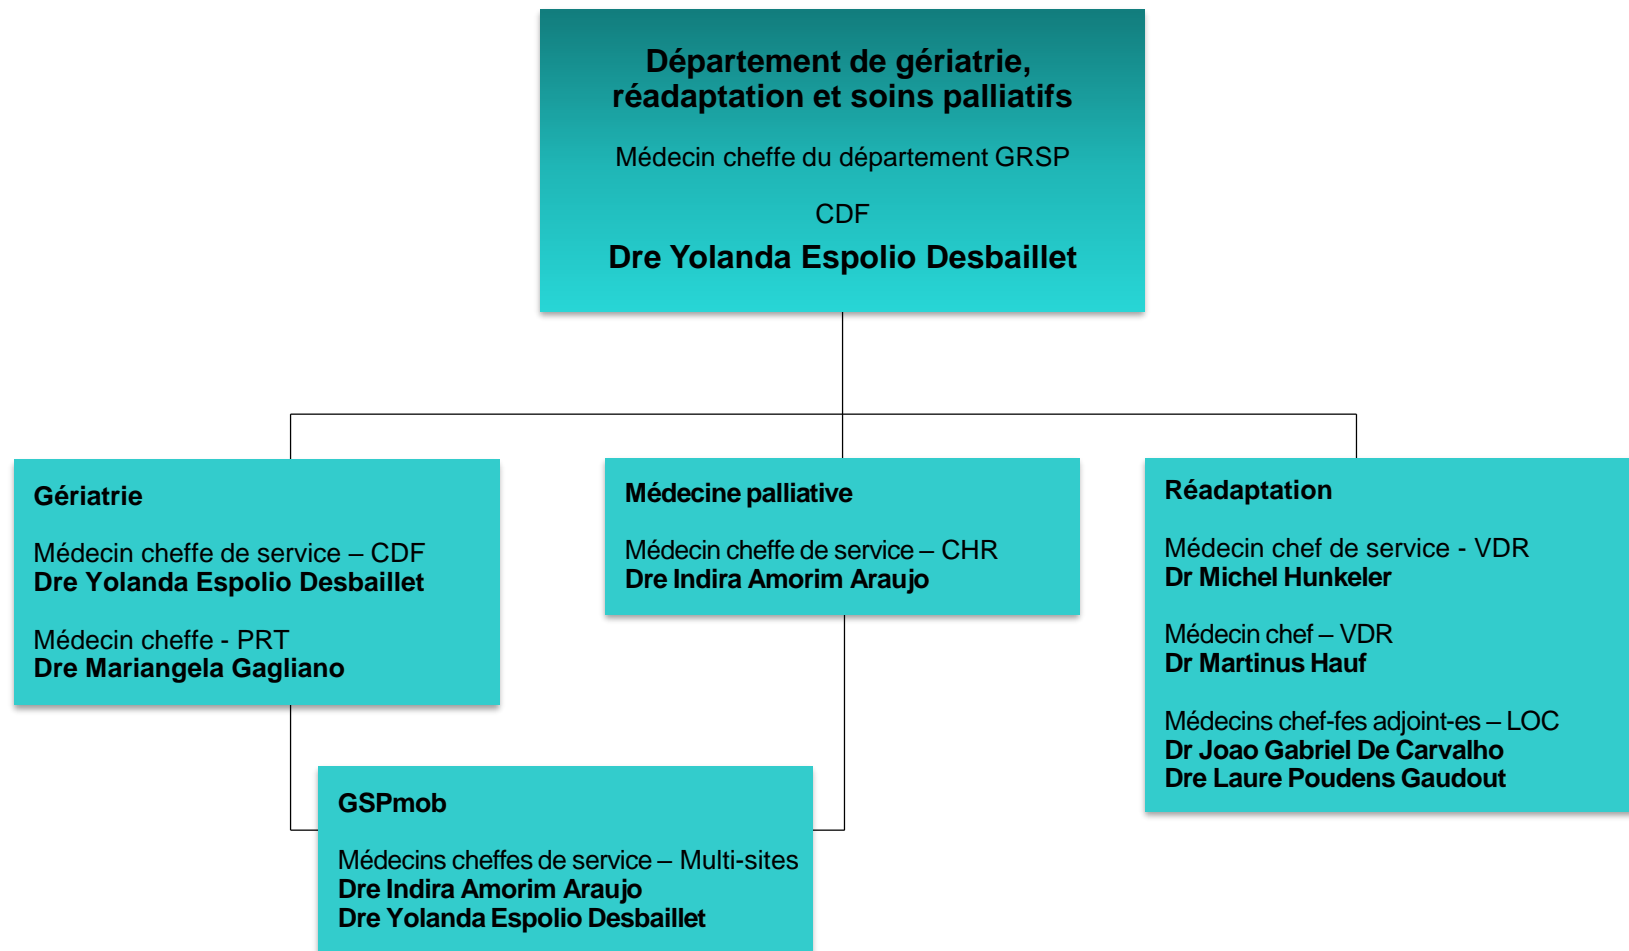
Département de gériatrie, réadaptation et soins palliatifs

Médecin cheffe du département GRSP

CDF

Dre Yolanda Espolio Desbaillet

Gériatrie

Médecin cheffe de service – CDF
Dre Yolanda Espolio Desbaillet

Médecin cheffe - PRT
Dre Mariangela Gagliano

Médecine palliative

Médecin cheffe de service – CHR
Dre Indira Amorim Araujo

Réadaptation

Médecin chef de service - VDR
Dr Michel Hunkeler

Médecin chef – VDR
Dr Martinus Hauf

Médecins chef-fes adjoint-es – LOC
Dr Joao Gabriel De Carvalho
Dre Laure Poudens Gaudout

GSPmob

Médecins cheffes de service – Multi-sites
Dre Indira Amorim Araujo
Dre Yolanda Espolio Desbaillet